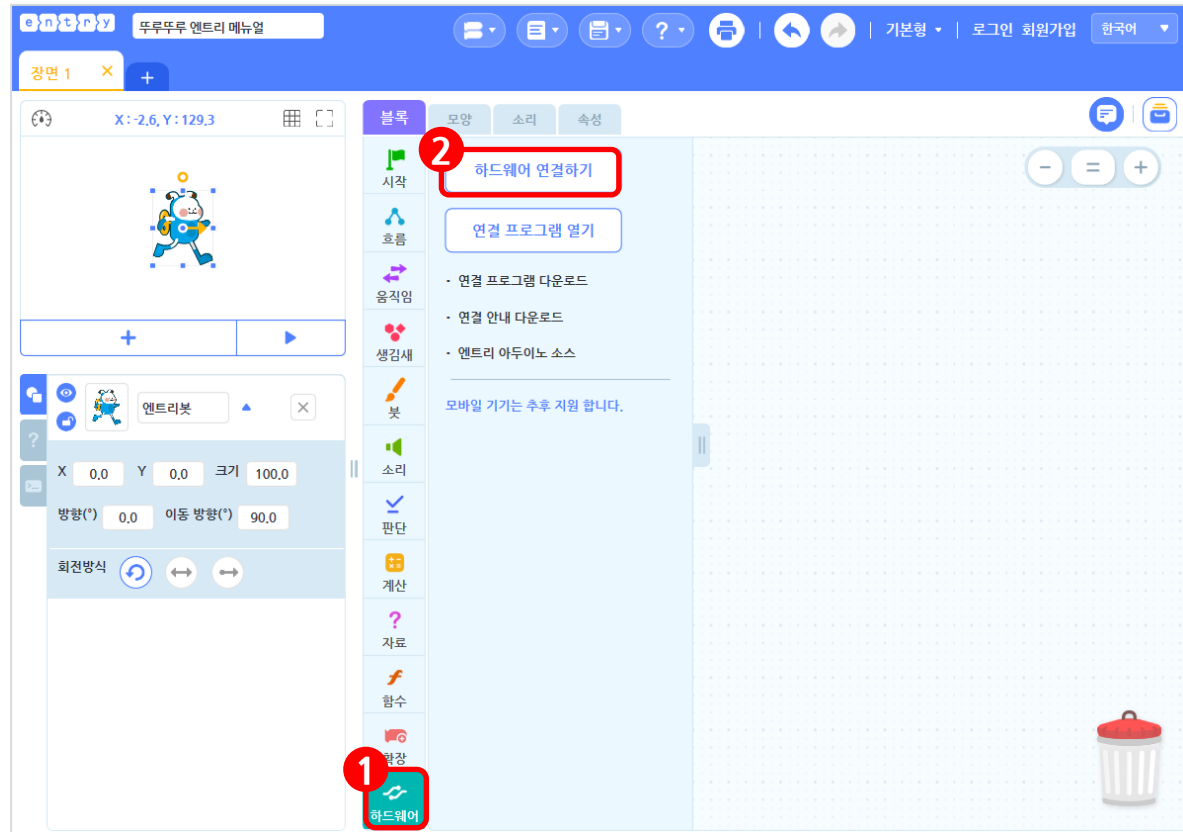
entry 뚜루뚜루 엔트리 메뉴얼

기본형 로그인 회원가입 한국어

장면 1

X : -2.6, Y : 129.3

블록 모양 소리 속성

2

하드웨어 연결하기

연결 프로그램 열기

· 연결 프로그램 다운로드

· 연결 안내 다운로드

· 엔트리 아두이노 소스

모바일 기기는 추후 지원 합니다.

시작

흐름

움직임

생김새

붓

소리

판단

계산

자료

함수

확장

1

하드웨어

엔트리봇

X 0.0 Y 0.0 크기 100.0

방향(°) 0.0 이동 방향(°) 90.0

회전방식